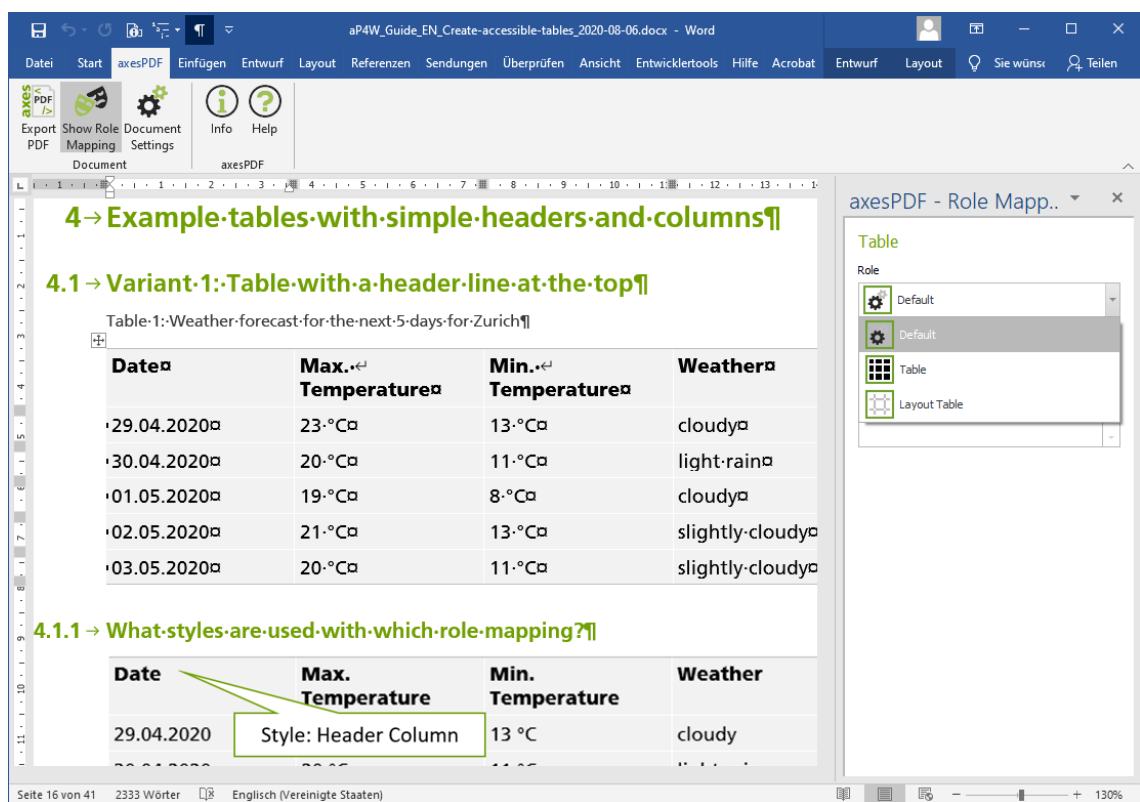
aP4W_Guide_EN_Create-accessible-tables_2020-08-06.docx - Word

Datei Start axesPDF Einfügen Entwurf Layout Referenzen Sendungen Überprüfen Ansicht Entwicklertools Hilfe Acrobat Entwurf Layout Sie wünsc Teilen

Export PDF Show Role Mapping Document Settings Info Help
Document axesPDF

4→Example·tables·with·simple·headers·and·columns¶

4.1→Variant·1:·Table·with·a·header·line·at·the·top¶

Table·1:·Weather·forecast·for·the·next·5·days·for·Zurich¶

| Date¤ | Max.· Temperature¤ | Min.· Temperature¤ | Weather¤ |
|---|---|---|---|
| 29.04.2020¤ | 23·°C¤ | 13·°C¤ | cloudy¤ |
| 30.04.2020¤ | 20·°C¤ | 11·°C¤ | light·rain¤ |
| 01.05.2020¤ | 19·°C¤ | 8·°C¤ | cloudy¤ |
| 02.05.2020¤ | 21·°C¤ | 13·°C¤ | slightly·cloudy¤ |
| 03.05.2020¤ | 20·°C¤ | 11·°C¤ | slightly·cloudy¤ |

4.1.1→What·styles·are·used·with·which·role·mapping?¶

| Date | Max. Temperature | Min. Temperature | Weather |
|---|---|---|---|
| 29.04.2020 | | 13 °C | cloudy |
| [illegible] | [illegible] | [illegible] | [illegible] |

Style: Header Column

axesPDF - Role Mapp..
Table
Role
Default
Default
Table
Layout Table

Seite 16 von 41 2333 Wörter Englisch (Vereinigte Staaten) 130%